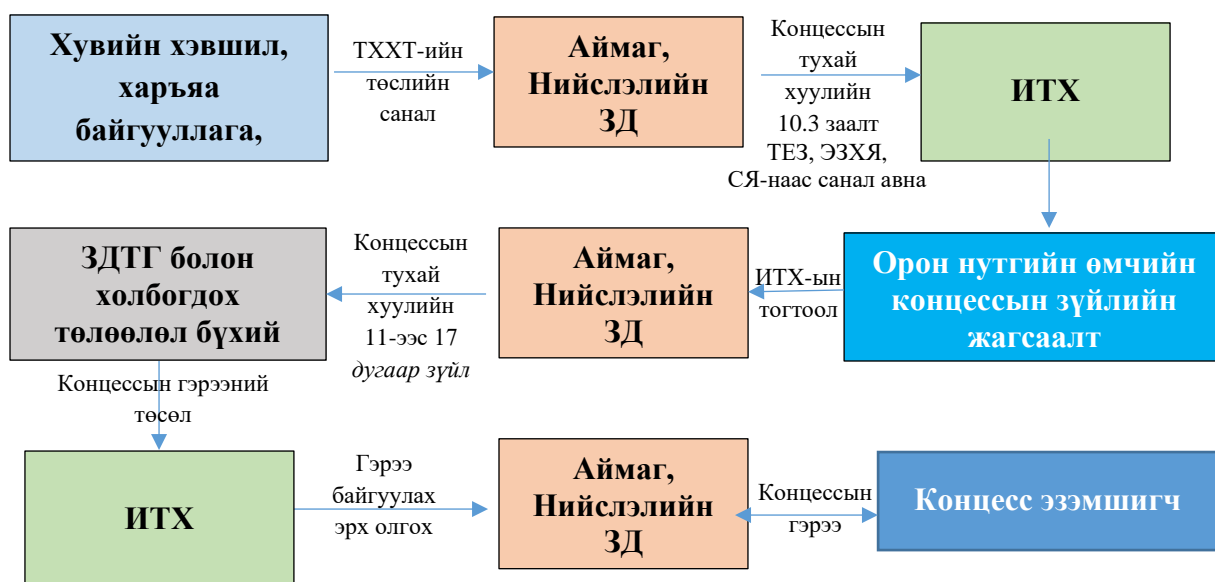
Хувийн хэвшил, харъяа байгууллага,

ТХХТ-ийн төслийн санал

Аймаг, Нийслэлийн ЗД

Концессын тухай хуулийн 10.3 заалт ТЕЗ, ЭЗХЯ, СЯ-наас санал авна

ИТХ

Орон нутгийн өмчийн концессын зүйлийн жагсаалт

ИТХ-ын тогтоол

Аймаг, Нийслэлийн ЗД

Концессын тухай хуулийн 11-ээс 17 *дугаар зүйл*

ЗДТГ болон холбогдох төлөөлөл бүхий

Концессын гэрээний төсөл

ИТХ

Гэрээ байгуулах эрх олгох

Аймаг, Нийслэлийн ЗД

Концессын гэрээ

Концесс эзэмшигч